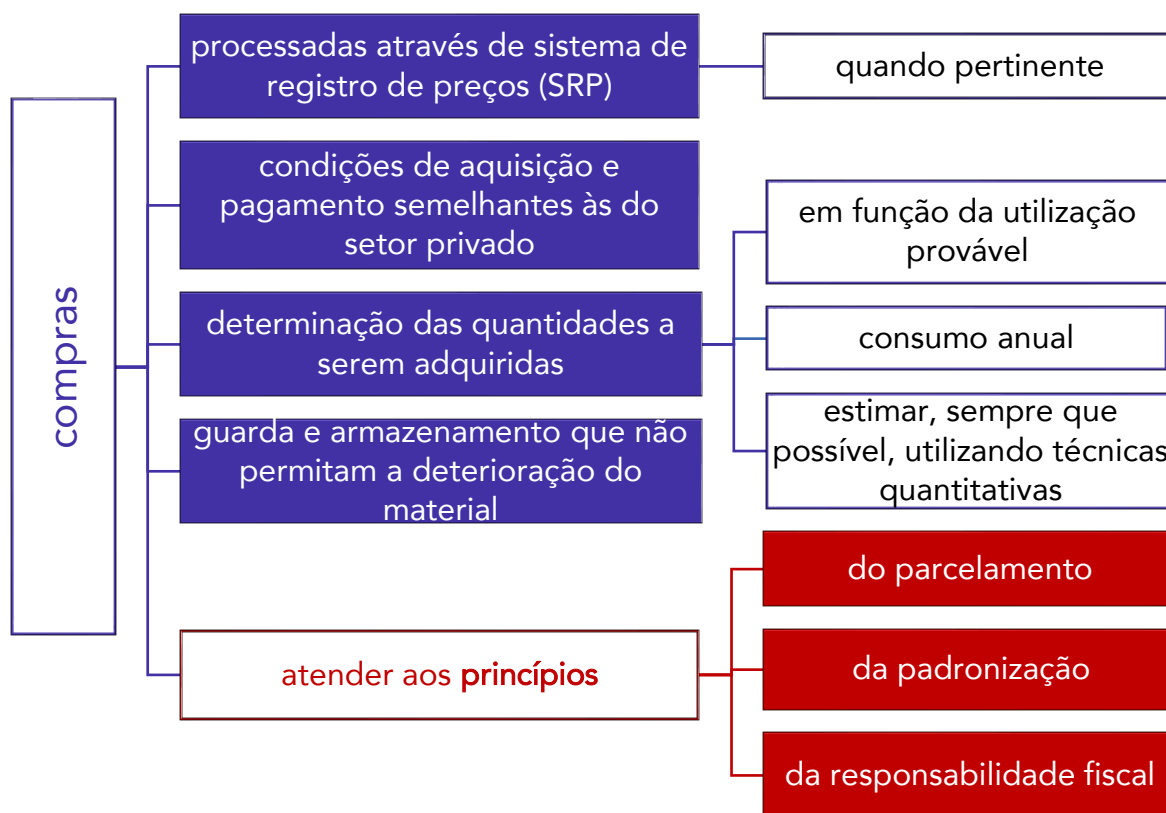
compras

processadas através de sistema de registro de preços (SRP)

quando pertinente

condições de aquisição e pagamento semelhantes às do setor privado

determinação das quantidades a serem adquiridas

em função da utilização provável

consumo anual

estimar, sempre que possível, utilizando técnicas quantitativas

guarda e armazenamento que não permitam a deterioração do material

atender aos princípios

do parcelamento

da padronização

da responsabilidade fiscal